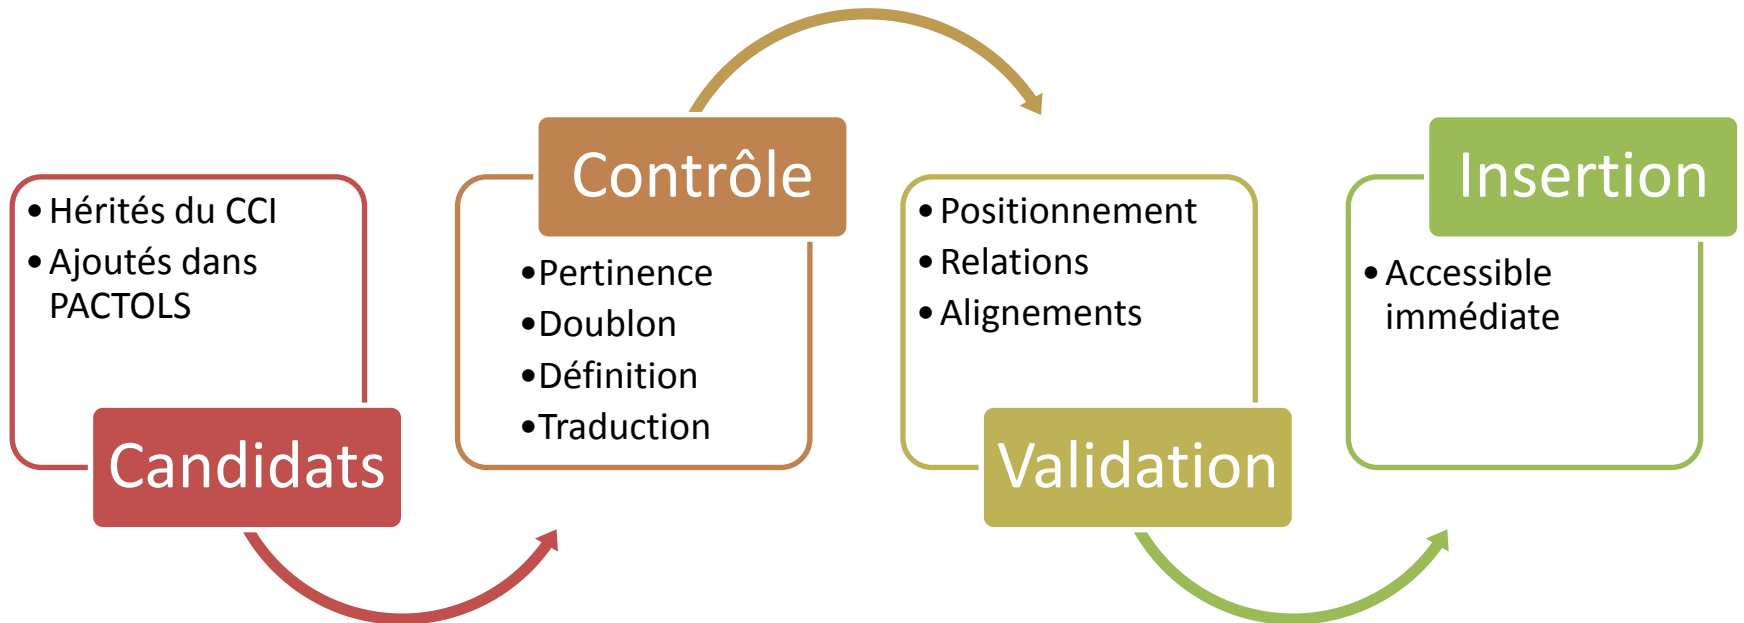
• Hérités du CCI
• Ajoutés dans PACTOLS

Candidats

Contrôle

• Pertinence
• Doublon
• Définition
• Traduction

• Positionnement
• Relations
• Alignements

Validation

Insertion

• Accessible immédiate